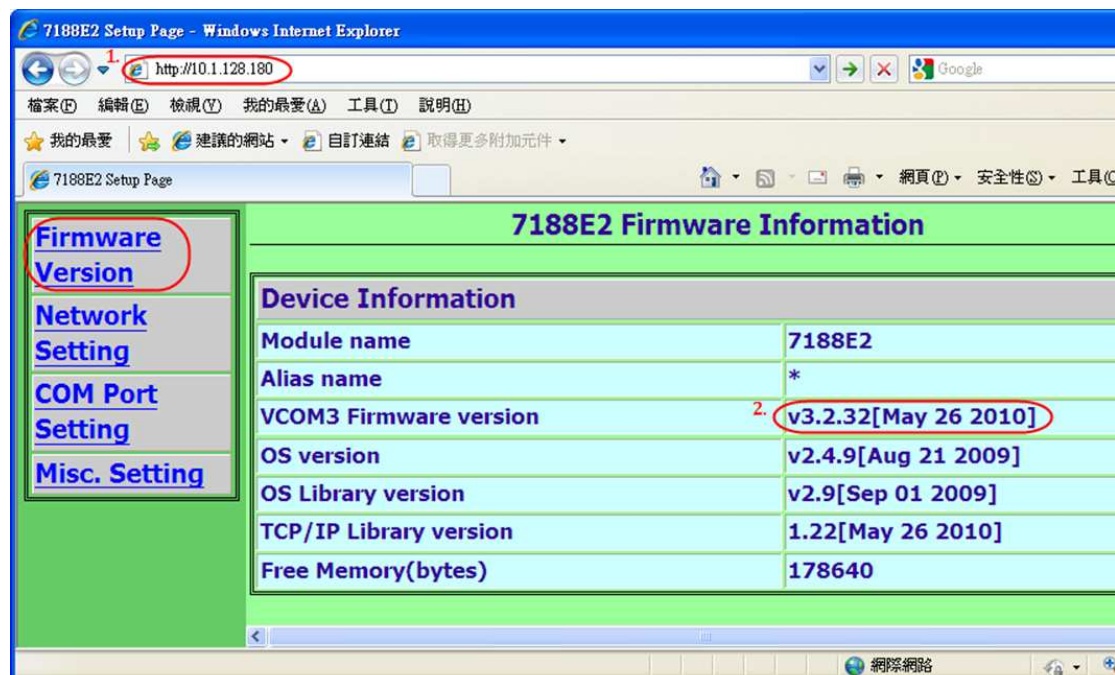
7188E2 Setup Page - Windows Internet Explorer

1. http://10.1.128.180

Google

檔案(F) 編輯(E) 檢視(V) 我的最愛(A) 工具(T) 說明(H)

我的最愛 建議的網站 ▾ 自訂連結 取得更多附加元件 ▾

7188E2 Setup Page

網頁(P) ▾ 安全性(S) ▾ 工具(O

Firmware Version

Network Setting

COM Port Setting

Misc. Setting

7188E2 Firmware Information

| Device Information | |
|---|---|
| Module name | 7188E2 |
| Alias name | * |
| VCOM3 Firmware version | 2. v3.2.32[May 26 2010] |
| OS version | v2.4.9[Aug 21 2009] |
| OS Library version | v2.9[Sep 01 2009] |
| TCP/IP Library version | 1.22[May 26 2010] |
| Free Memory(bytes) | 178640 |

網際網路